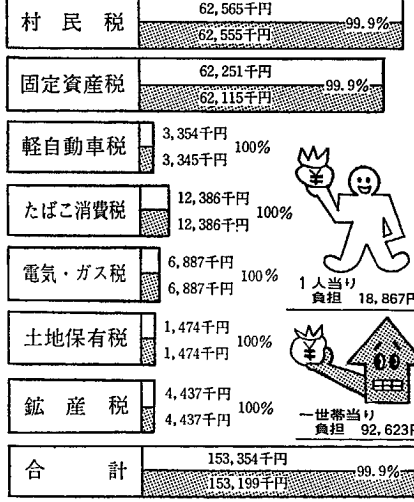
村　民　税
62,565千円
62,555千円
99.9%

固定資産税
62,251千円
62,115千円
99.9%

軽自動車税
3,354千円
3,345千円
100%

たばこ消費税
12,386千円
12,386千円
100%

電気・ガス税
6,887千円
6,887千円
100%

土地保有税
1,474千円
1,474千円
100%

鉱　産　税
4,437千円
4,437千円
100%

¥
1人当り
負担　18,867円

¥
一世帯当り
負担　92,623円

合　計
153,354千円
153,199千円
99.9%